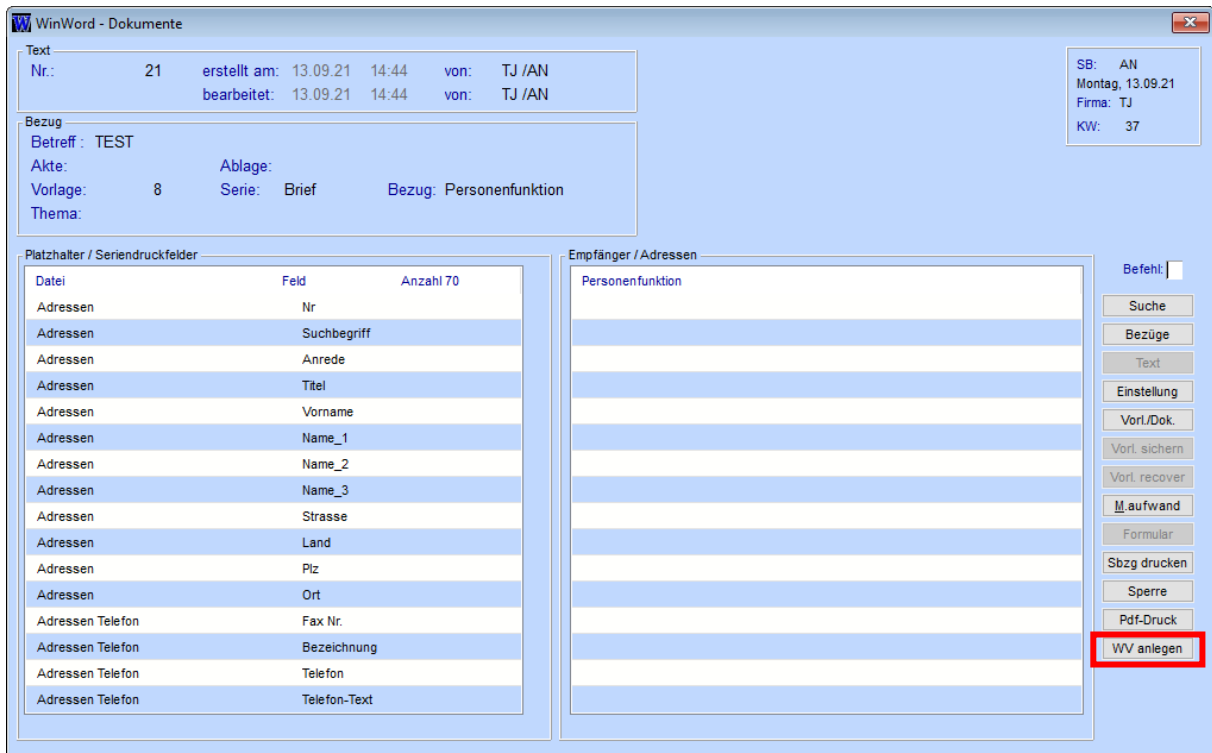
WinWord - Dokumente

Text
Nr.: 21 erstellt am: 13.09.21 14:44 von: TJ /AN
bearbeitet: 13.09.21 14:44 von: TJ /AN

SB: AN
Montag, 13.09.21
Firma: TJ
KW: 37

Bezug
Betreff : TEST
Akte: Ablage:
Vorlage: 8 Serie: Brief Bezug: Personenfunktion
Thema:

Platzhalter / Seriendruckfelder

| Datei | Feld | Anzahl 70 |
|---|---|---|
| Adressen | Nr | |
| Adressen | Suchbegriff | |
| Adressen | Anrede | |
| Adressen | Titel | |
| Adressen | Vorname | |
| Adressen | Name_1 | |
| Adressen | Name_2 | |
| Adressen | Name_3 | |
| Adressen | Strasse | |
| Adressen | Land | |
| Adressen | Plz | |
| Adressen | Ort | |
| Adressen Telefon | Fax Nr. | |
| Adressen Telefon | Bezeichnung | |
| Adressen Telefon | Telefon | |
| Adressen Telefon | Telefon-Text | |

Empfänger / Adressen
Personenfunktion

Befehl:
Suche
Bezüge
Text
Einstellung
Vorl./Dok.
Vorl. sichern
Vorl. recover
M.aufwand
Formular
Sbzg drucken
Sperre
Pdf-Druck
WV anlegen